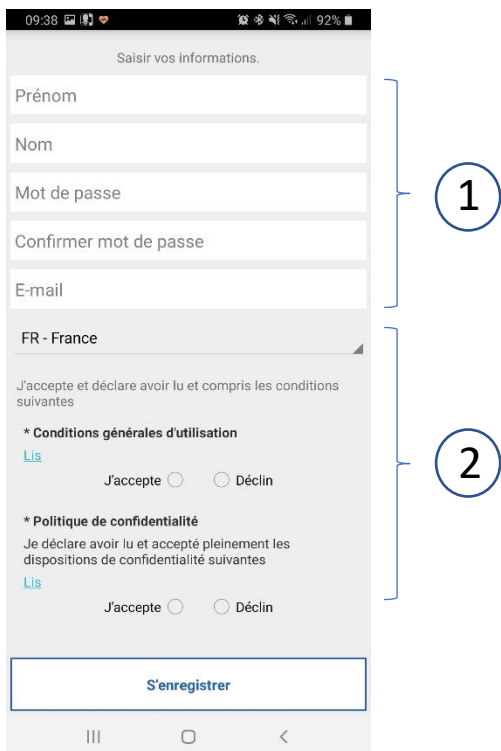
09:38 92%

Saisir vos informations.

Prénom

Nom

Mot de passe

Confirmer mot de passe

E-mail

1

FR - France

J'accepte et déclare avoir lu et compris les conditions suivantes

* Conditions générales d'utilisation

Lis

J'accepte Déclin

* Politique de confidentialité

Je déclare avoir lu et accepté pleinement les dispositions de confidentialité suivantes

Lis

J'accepte Déclin

2

S'enregistrer